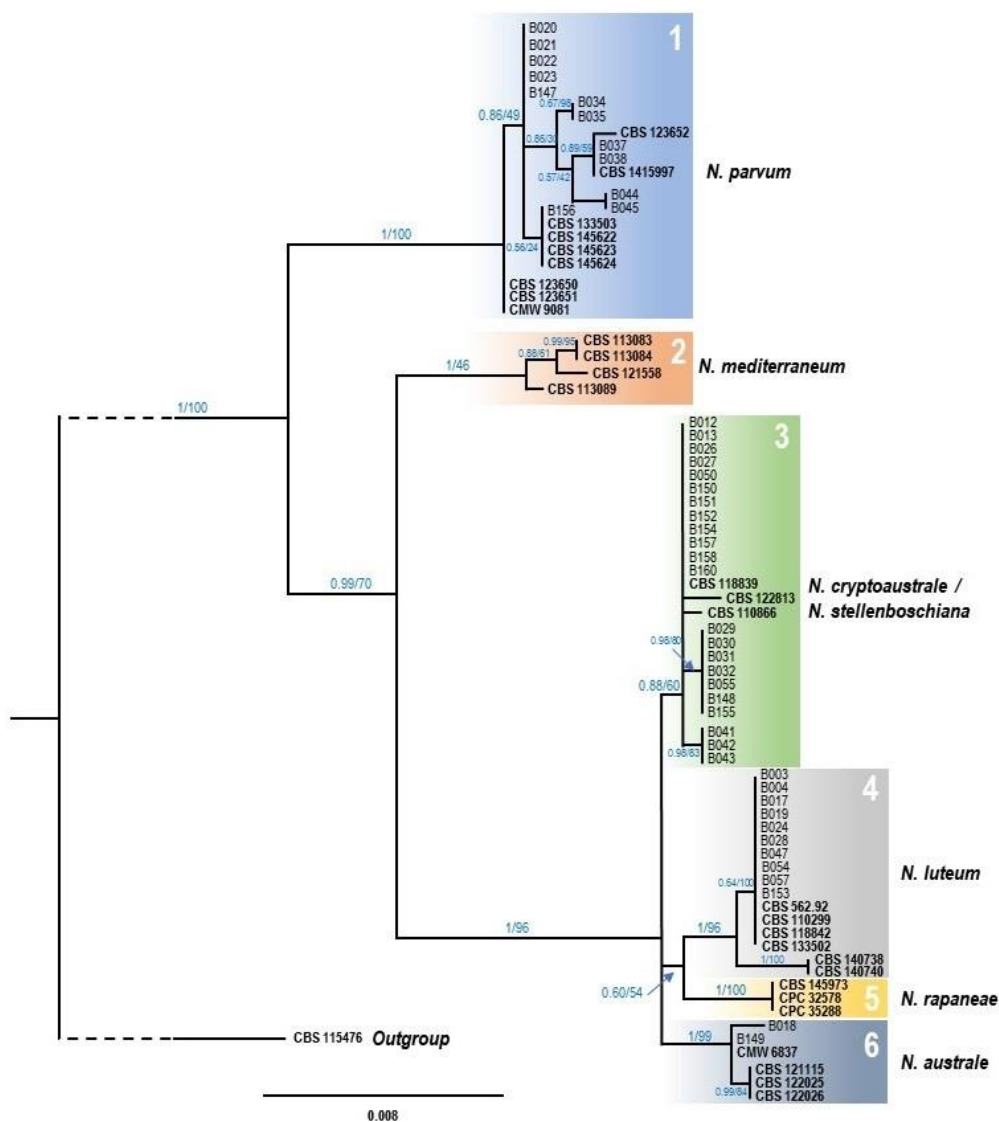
1
B020
B021
B022
B023
B147
0.86/49
0.67/98
B034
B035
0.86/30
CBS 123652
0.89/59
B037
B038
CBS 1415997
0.57/42
N. parvum
B044
B045
B156
CBS 133503
CBS 145622
CBS 145623
CBS 145624
0.56/24
1/100
CBS 123650
CBS 123651
CMW 9081
0.99/95
CBS 113083
0.88/61
CBS 113084
2
CBS 121558
1/46
N. mediterraneum
CBS 113089
1/100
3
B012
B013
B026
B027
B050
B150
B151
B152
B154
B157
B158
B160
CBS 118839
N. cryptoaustrale /
CBS 122813
0.99/70
N. stellenboschiana
CBS 110866
B029
0.98/80
B030
B031
B032
0.88/60
B055
B148
B155
B041
B042
0.98/83
B043
4
B003
B004
B017
B019
B024
B028
B047
B054
B057
B153
0.64/100
N. luteum
CBS 562.92
CBS 110299
CBS 118842
1/96
1/96
CBS 133502
1/100
CBS 140738
CBS 140740
CBS 145973
0.60/54
1/100
CPC 32578
5
N. rapaneae
CPC 35288
CBS 115476
Outgroup
B018
1/99
B149
CMW 6837
6
N. australe
CBS 121115
CBS 122025
0.99/84
CBS 122026
0.008